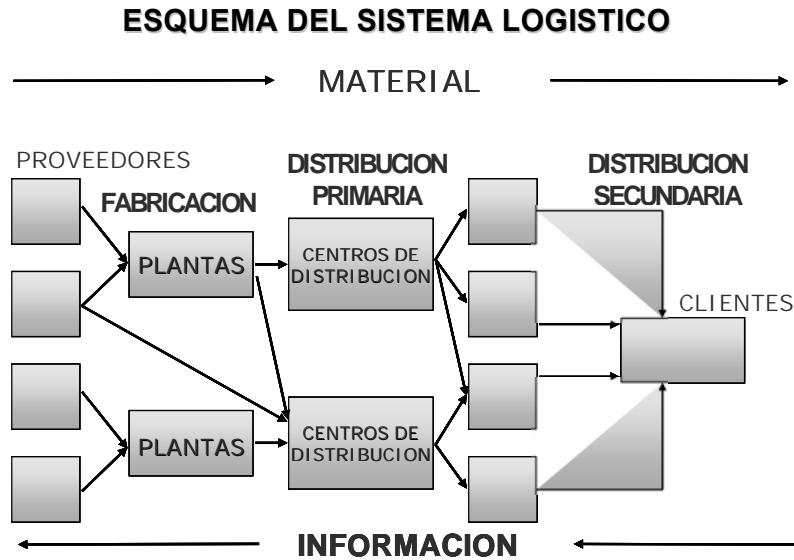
ESQUEMA DEL SISTEMA LOGISTICO

MATERIAL

PROVEEDORES

FABRICACION

DISTRIBUCION PRIMARIA

DISTRIBUCION SECUNDARIA

PLANTAS

CENTROS DE DISTRIBUCION

CLIENTES

PLANTAS

CENTROS DE DISTRIBUCION

INFORMACION